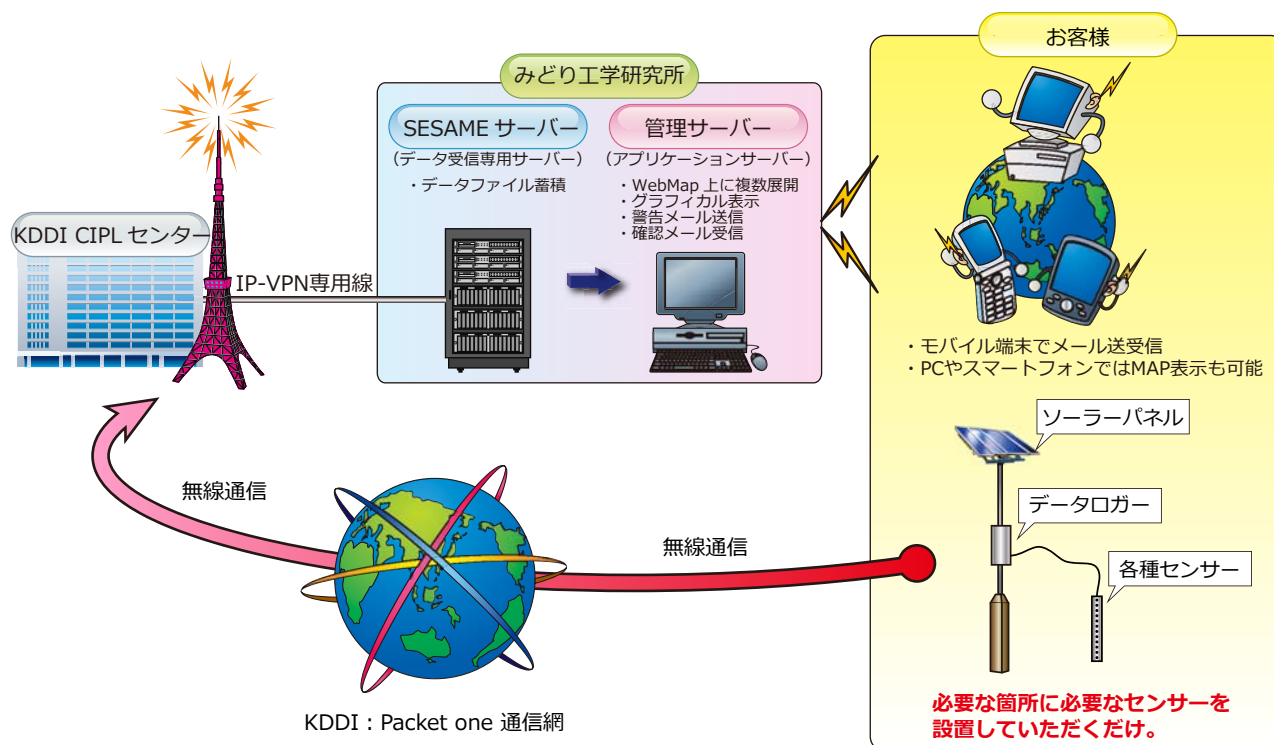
みどり工学研究所

SESAME サーバー
（データ受信専用サーバー）
・データファイル蓄積

管理サーバー
（アプリケーションサーバー）
・WebMap 上に複数展開
・グラフィカル表示
・警告メール送信
・確認メール受信

KDDI CIPL センター

IP-VPN専用線

お客様

・モバイル端末でメール送受信
・PCやスマートフォンではMAP表示も可能

ソーラーパネル

データロガー

各種センサー

無線通信

無線通信

KDDI：Packet one 通信網

必要な箇所に必要なセンサーを設置していただくだけ。